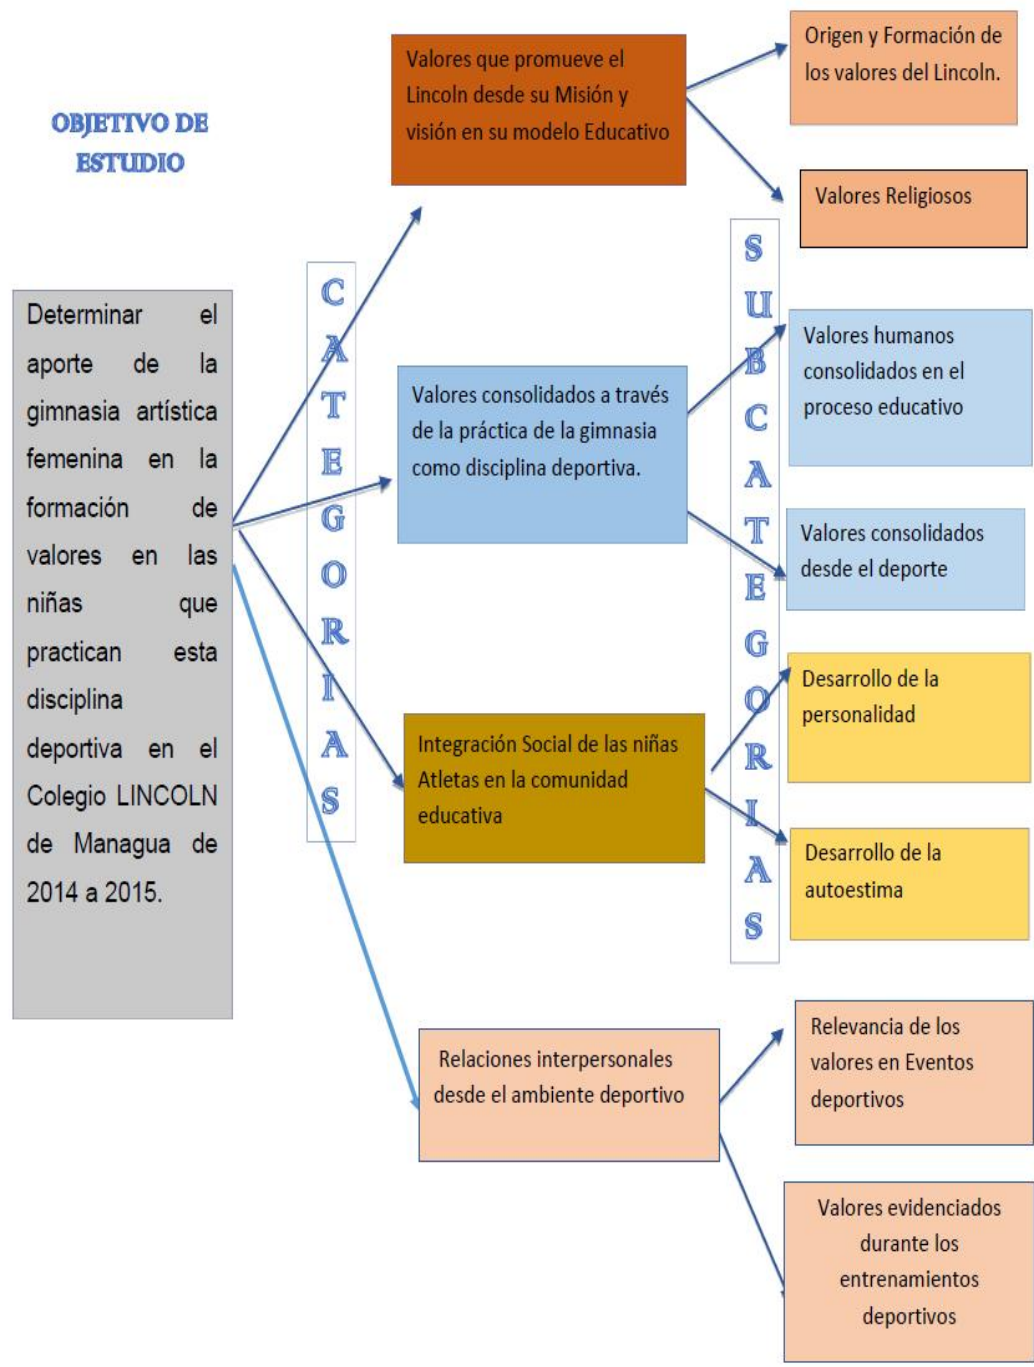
OBJETIVO DE ESTUDIO

Determinar el aporte de la gimnasia artística femenina en la formación de valores en las niñas que practican esta disciplina deportiva en el Colegio LINCOLN de Managua de 2014 a 2015.

CATEGORIAS

Valores que promueve el Lincoln desde su Misión y visión en su modelo Educativo

Valores consolidados a través de la práctica de la gimnasia como disciplina deportiva.

Integración Social de las niñas Atletas en la comunidad educativa

Relaciones interpersonales desde el ambiente deportivo

SUBCATEGORIAS

Origen y Formación de los valores del Lincoln.

Valores Religiosos

Valores humanos consolidados en el proceso educativo

Valores consolidados desde el deporte

Desarrollo de la personalidad

Desarrollo de la autoestima

Relevancia de los valores en Eventos deportivos

Valores evidenciados durante los entrenamientos deportivos